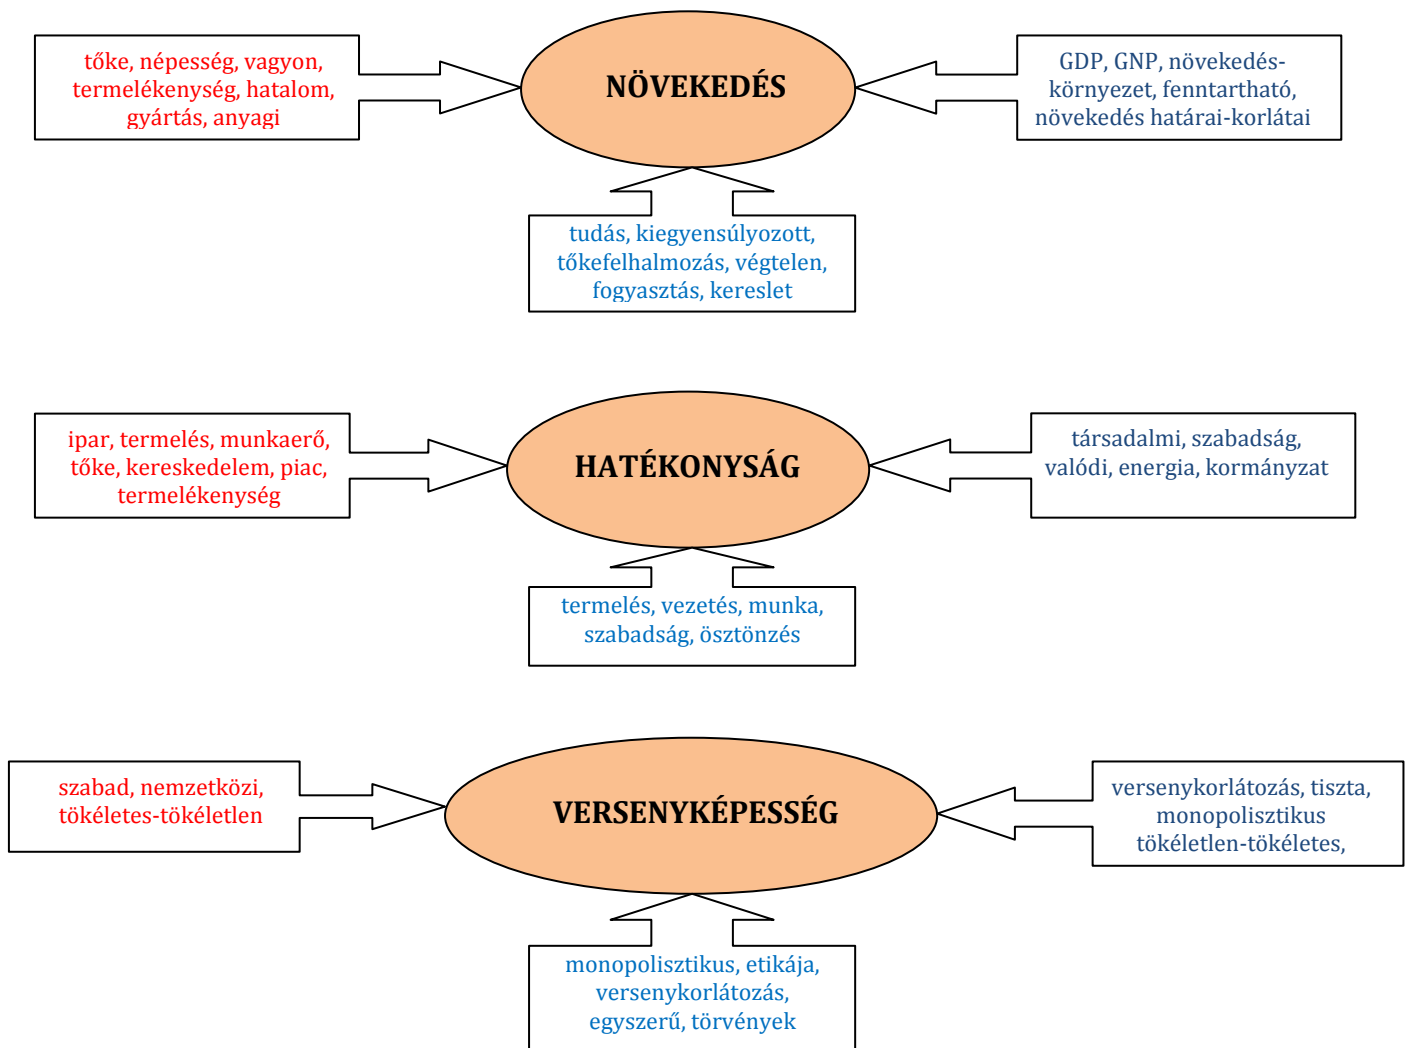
tőke, népesség, vagyon, termelékenység, hatalom, gyártás, anyagi

NÖVEKEDÉS

GDP, GNP, növekedés-környezet, fenntartható, növekedés határai-korlátai

tudás, kiegyensúlyozott, tőkefelhalmozás, végtelen, fogyasztás, kereslet

ipar, termelés, munkaerő, tőke, kereskedelem, piac, termelékenység

HATÉKONYSÁG

társadalmi, szabadság, valódi, energia, kormányzat

termelés, vezetés, munka, szabadság, ösztönzés

szabad, nemzetközi, tökéletes-tökéletlen

VERSENYKÉPESSÉG

versenykorlátozás, tiszta, monopolisztikus tökéletlen-tökéletes,

monopolisztikus, etikája, versenykorlátozás, egyszerű, törvények